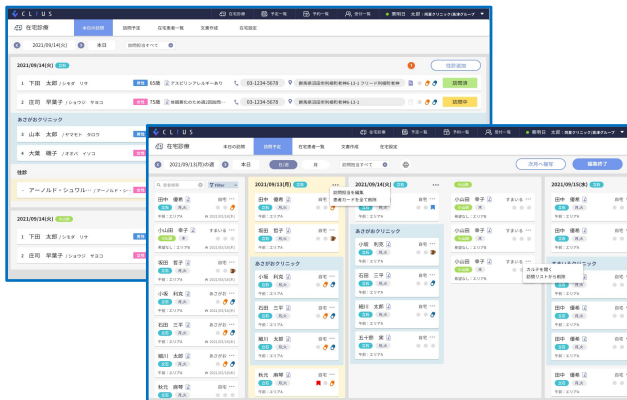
CLIUS

在宅診療 本日の訪問 訪問予定 在宅患者一覧 文書作成 在宅設定

在宅患者 予定一覧 予約一覧 受付一覧 磐梯花 太郎 | 岡倉クリニック(医療グループ

2021/09/14(火) 本日 訪問対象すべて

訪問追加

2021/09/14(火) 定期

1 下田 太郎 / シモダ リタ 65歳 アスピリンアレルギーあり 03-1234-5678 新潟県須坂市柏崎町新町4-13-1 フリード 新潟医院 訪問済

2 庄司 早苗子 / ショウジ サエコ 73歳 褥瘡悪化の為の処置日時 03-1234-5678 新潟県須坂市柏崎町新町4-13-1 訪問中

あさがおクリニック

3 山本 太郎 / ヤマモト タロウ

4 大葉 晴子 / オオバ ハルコ

佐藤

- アーノルド・シュワル / アーノルド・シ

2021/09/14(火)

1 下田 太郎 / シモダ リタ

2 庄司 早苗子 / ショウジ サエコ

CLIUS

在宅診療 本日の訪問 訪問予定 在宅患者一覧 文書作成 在宅設定

在宅患者 予定一覧 予約一覧 受付一覧 磐梯花 太郎 | 岡倉クリニック(医療グループ

2021/09/13(月)の週 本日 月 訪問対象すべて 次の一覧 編集終了

患者検索 Filter

田中 優希
小山田 幸子
柴田 哲子
小坂 利光
石田 三平
堀口 太郎
秋元 麻琴

2021/09/13(月) 定期
田中 優希
柴田 哲子
あさがおクリニック
小坂 利光
石田 三平
堀口 太郎
秋元 麻琴

2021/09/14(火) 定期
訪問日を編集
患者カードを全て削除
あさがおクリニック
小坂 利光
石田 三平
細川 太郎
五十野 京 子

小山田 幸子
小山田 幸子
カルテを開く
訪問リストから削除

2021/09/15(水)
田中 優希
田中 優希
あさがおクリニック
田中 優希
田中 優希
田中 優希